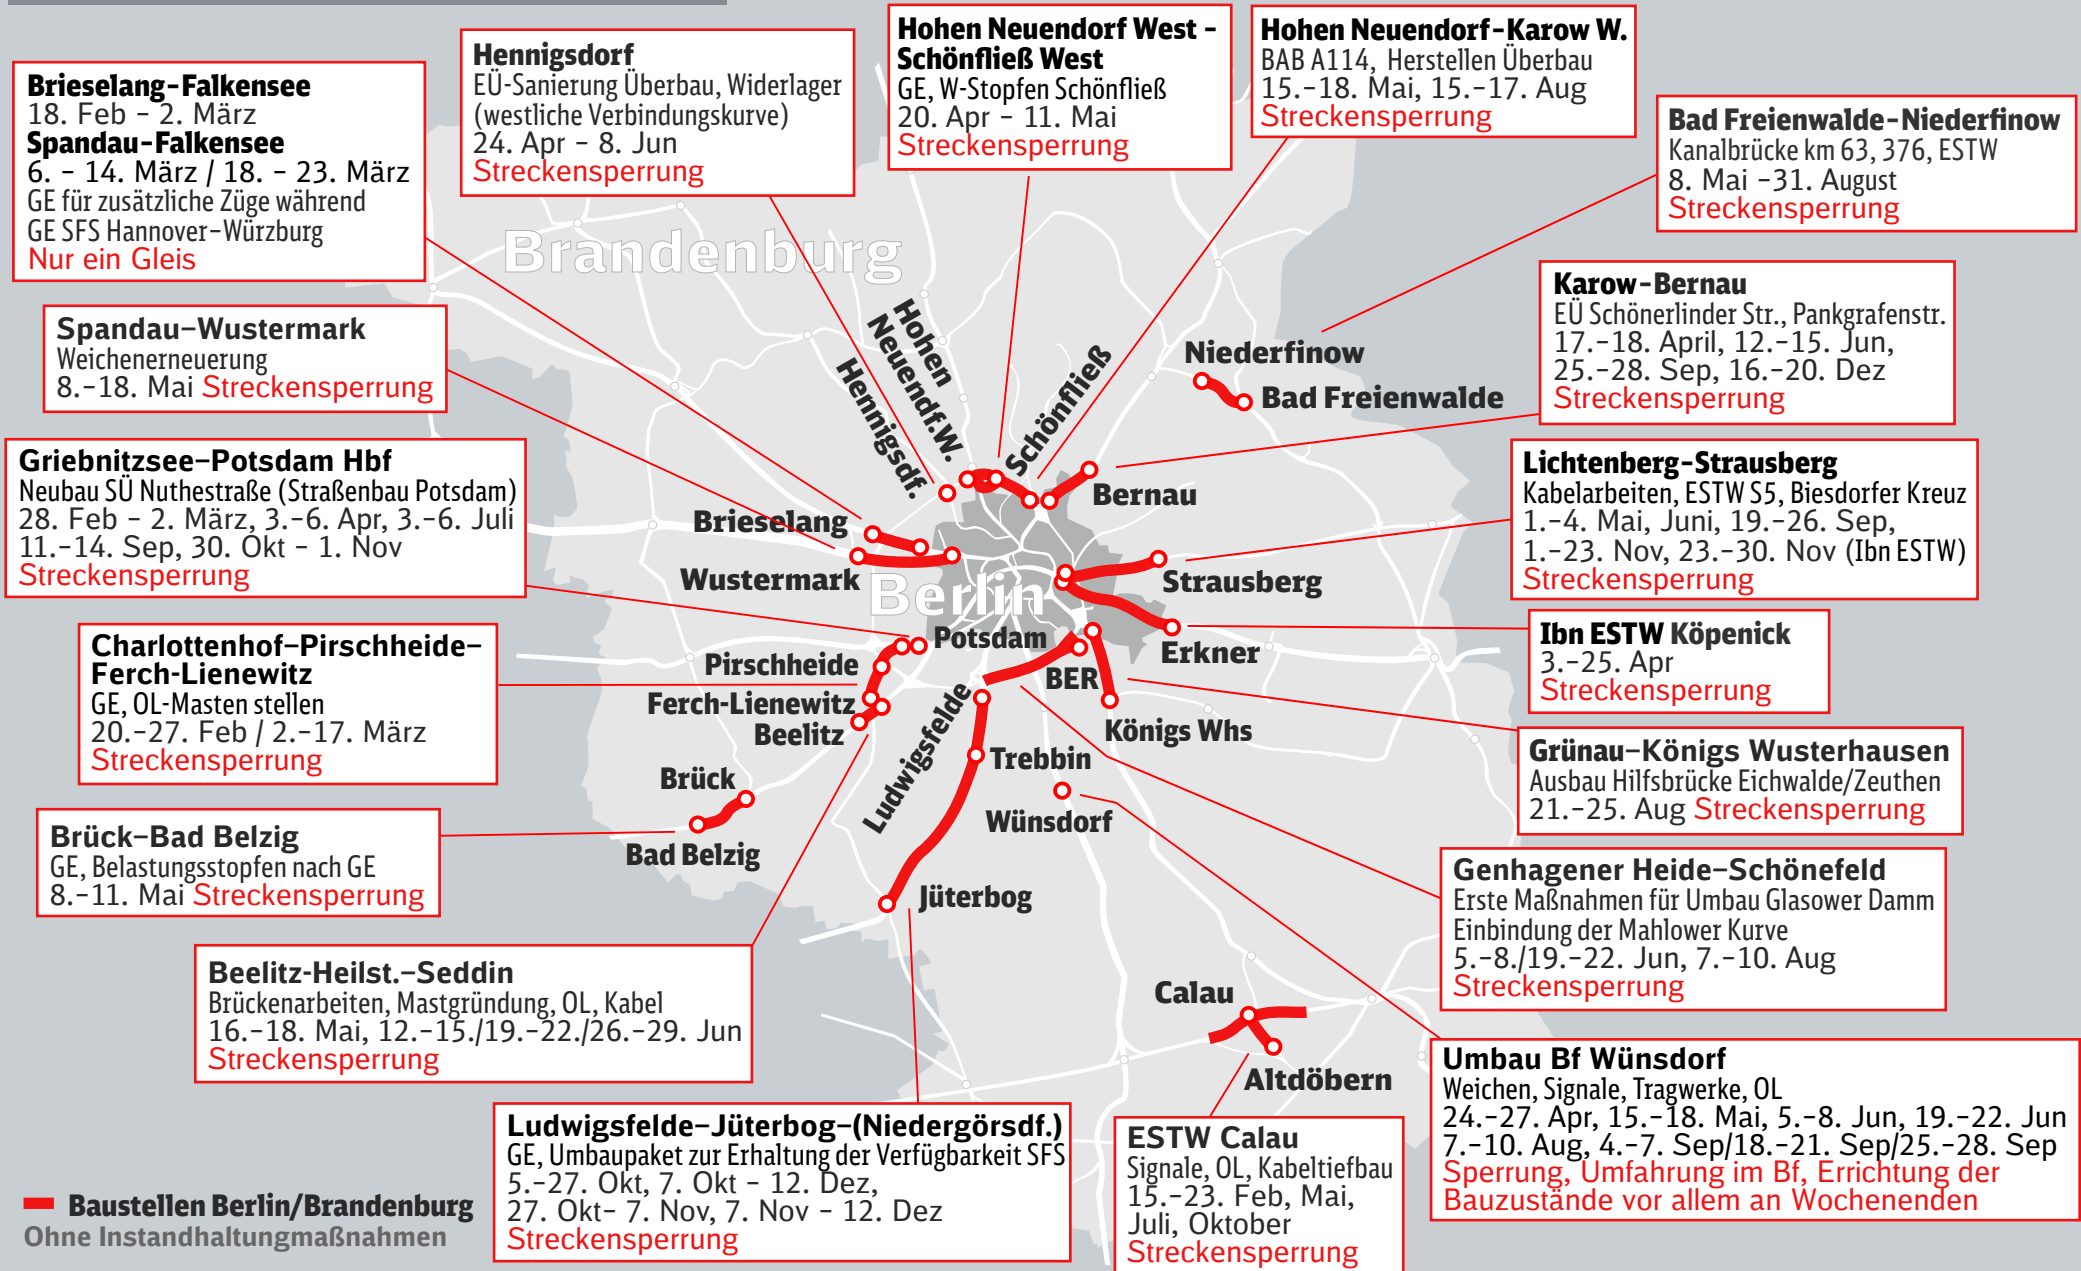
Brieselang–Falkensee
18. Feb – 2. März
Spandau–Falkensee
6. – 14. März / 18. – 23. März
GE für zusätzliche Züge während GE SFS Hannover–Würzburg
Nur ein Gleis

Hennigsdorf
EÜ-Sanierung Überbau, Widerlager (westliche Verbindungskurve)
24. Apr – 8. Jun
Streckensperrung

Hohen Neuendorf West – Schönfließ West
GE, W-Stopfen Schönfließ
20. Apr – 11. Mai
Streckensperrung

Hohen Neuendorf–Karow W.
BAB A114, Herstellen Überbau
15.–18. Mai, 15.–17. Aug
Streckensperrung

Bad Freienwalde–Niederfinow
Kanalbrücke km 63, 376, ESTW
8. Mai –31. August
Streckensperrung

Spandau–Wustermark
Weichenerneuerung
8.–18. Mai Streckensperrung

Karow–Bernau
EÜ Schönerlinder Str., Pankgrafenstr.
17.–18. April, 12.–15. Jun, 25.–28. Sep, 16.–20. Dez
Streckensperrung

Griebnitzsee–Potsdam Hbf
Neubau SÜ Nuthestraße (Straßenbau Potsdam)
28. Feb – 2. März, 3.–6. Apr, 3.–6. Juli
11.–14. Sep, 30. Okt – 1. Nov
Streckensperrung

Lichtenberg–Strausberg
Kabelarbeiten, ESTW S5, Biesdorfer Kreuz
1.–4. Mai, Juni, 19.–26. Sep,
1.–23. Nov, 23.–30. Nov (Ibn ESTW)
Streckensperrung

Brandenburg

Hohen Neuendf.W.
Hennigsdf.
Schönfließ
Niederfinow
Bad Freienwalde
Bernau
Brieselang
Wustermark
Berlin
Strausberg
Potsdam
Erkner
Pirschheide
Ferch-Lienewitz
Beelitz
BER
Königs Whs
Ludwigsfelde
Trebbin
Brück
Wünsdorf
Bad Belzig
Jüterbog
Calau
Altdöbern

Charlottenhof–Pirschheide–Ferch-Lienewitz
GE, OL-Masten stellen
20.–27. Feb / 2.–17. März
Streckensperrung

Ibn ESTW Köpenick
3.–25. Apr
Streckensperrung

Grünau–Königs Wusterhausen
Ausbau Hilfsbrücke Eichwalde/Zeuthen
21.–25. Aug Streckensperrung

Brück–Bad Belzig
GE, Belastungsstopfen nach GE
8.–11. Mai Streckensperrung

Genhagener Heide–Schönefeld
Erste Maßnahmen für Umbau Glasower Damm
Einbindung der Mahlower Kurve
5.–8./19.–22. Jun, 7.–10. Aug
Streckensperrung

Beelitz-Heilst.–Seddin
Brückenarbeiten, Mastgründung, OL, Kabel
16.–18. Mai, 12.–15./19.–22./26.–29. Jun
Streckensperrung

Umbau Bf Wünsdorf
Weichen, Signale, Tragwerke, OL
24.–27. Apr, 15.–18. Mai, 5.–8. Jun, 19.–22. Jun
7.–10. Aug, 4.–7. Sep/18.–21. Sep/25.–28. Sep
Sperrung, Umfahrung im Bf, Errichtung der Bauzustände vor allem an Wochenenden

Ludwigsfelde–Jüterbog–(Niedergörsdf.)
GE, Umbaupaket zur Erhaltung der Verfügbarkeit SFS
5.–27. Okt, 7. Okt – 12. Dez,
27. Okt– 7. Nov, 7. Nov – 12. Dez
Streckensperrung

ESTW Calau
Signale, OL, Kabeltiefbau
15.–23. Feb, Mai,
Juli, Oktober
Streckensperrung

Baustellen Berlin/Brandenburg
Ohne Instandhaltungmaßnahmen